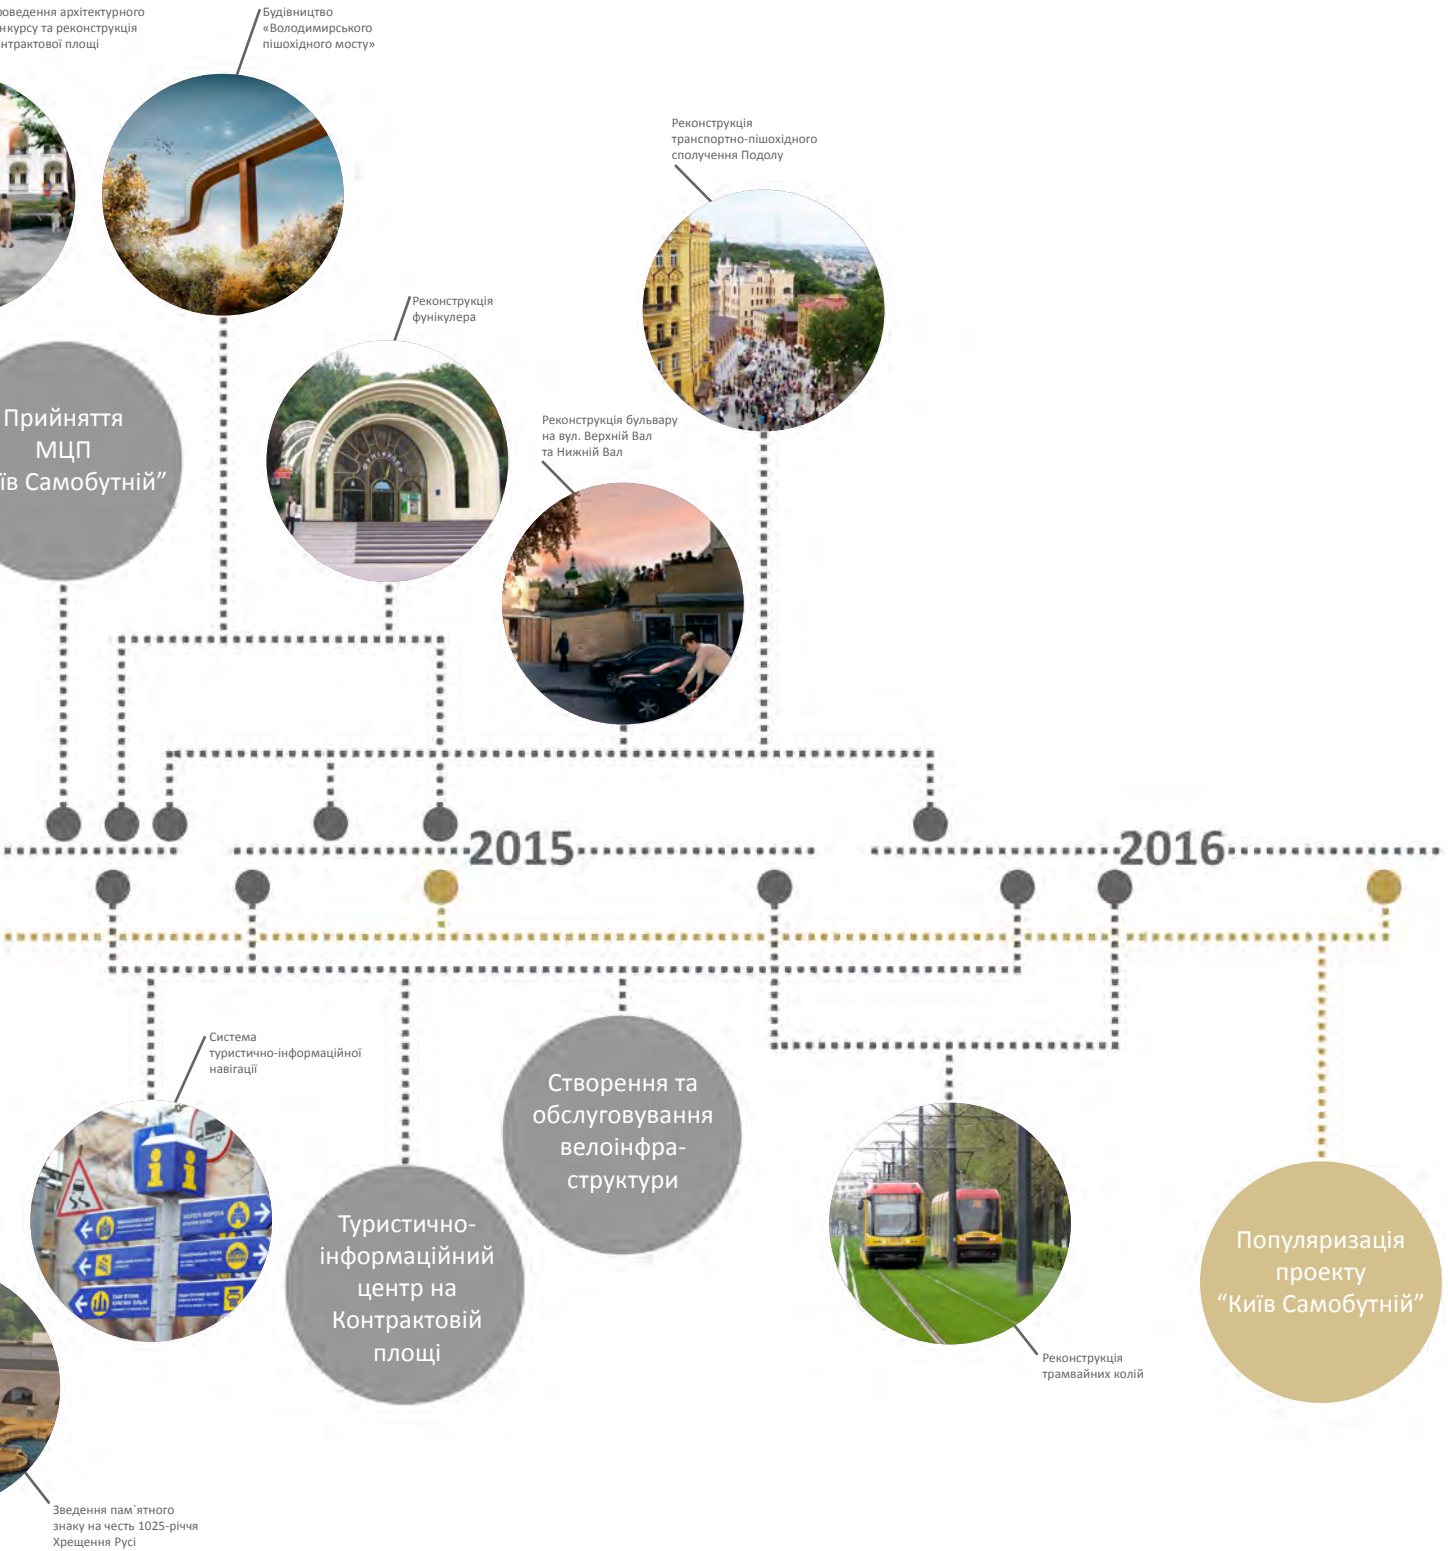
оведення архітектурного нкурсу та реконструкція нтрактової площі

Будівництво «Володимирського пішохідного мосту»

Реконструкція транспортно-пішохідного сполучення Подолу

Реконструкція фунікулера

Прийняття МЦП їв Самобутній"

Реконструкція бульвару на вул. Верхній Вал та Нижній Вал

2015

2016

Система туристично-інформаційної навігації

Створення та обслуговування велоінфраструктури

Туристично-інформаційний центр на Контрактовій площі

Популяризація проекту "Київ Самобутній"

Реконструкція трамвайних колій

Зведення пам`ятного знаку на честь 1025-річчя Хрещення Русі